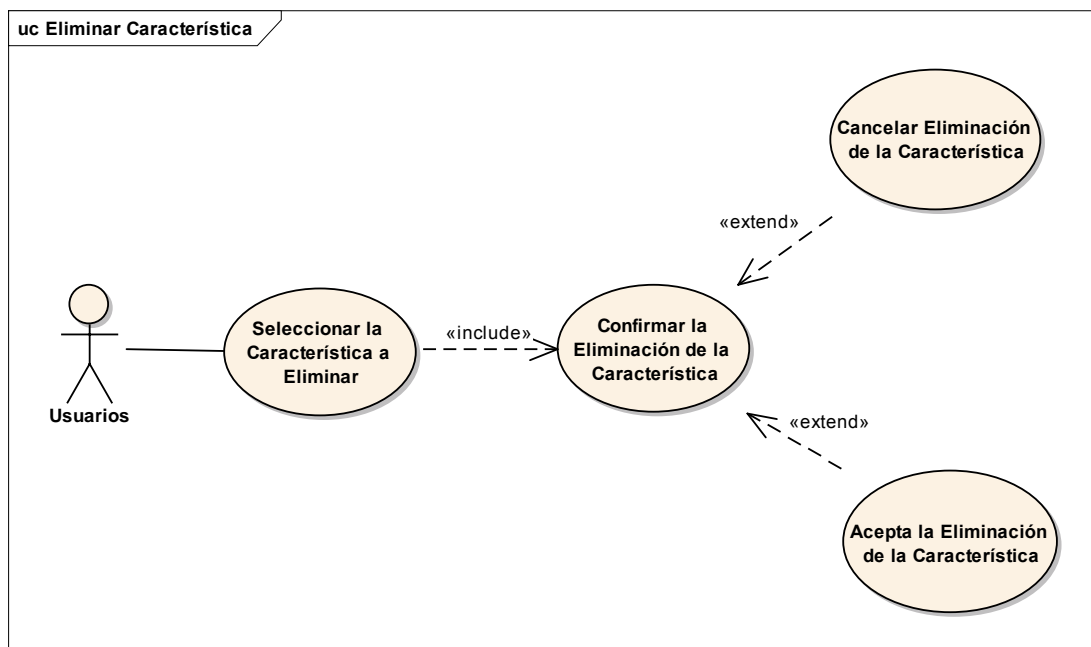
uc Eliminar Característica

Cancelar Eliminación de la Característica

«extend»

Usuarios

Seleccionar la Característica a Eliminar

«include»

Confirmar la Eliminación de la Característica

«extend»

Acepta la Eliminación de la Característica